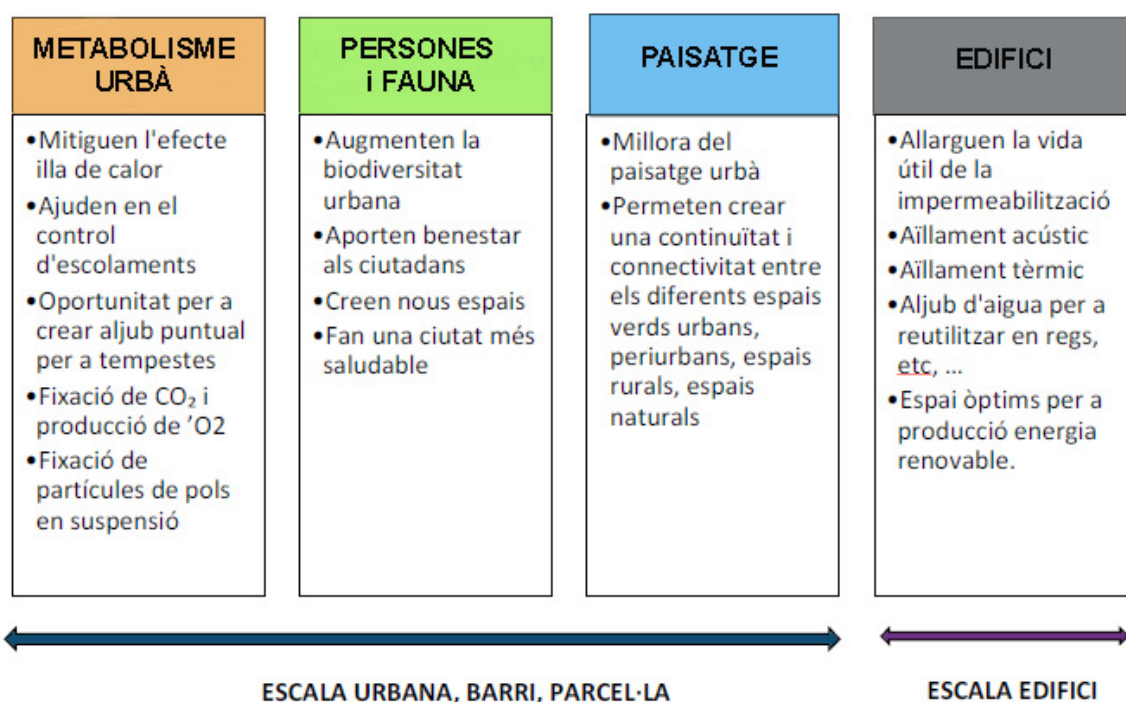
METABOLISME URBÀ

•Mitiguen l'efecte illa de calor
•Ajuden en el control d'escolaments
•Oportunitat per a crear aljub puntual per a tempestes
•Fixació de $CO_2$ i producció de 'O2
•Fixació de partícules de pols en suspensió

PERSONES i FAUNA

•Augmenten la biodiversitat urbana
•Aporten benestar als ciutadans
•Creen nous espais
•Fan una ciutat més saludable

PAISATGE

•Millora del paisatge urbà
•Permeten crear una continuïtat i connectivitat entre els diferents espais verds urbans, periurbans, espais rurals, espais naturals

EDIFICI

•Allarguen la vida útil de la impermeabilització
•Aïllament acústic
•Aïllament tèrmic
•Aljub d'aigua per a reutilitzar en regs, etc, ...
•Espai òptims per a producció energia renovable.

ESCALA URBANA, BARRI, PARCEL·LA

ESCALA EDIFICI